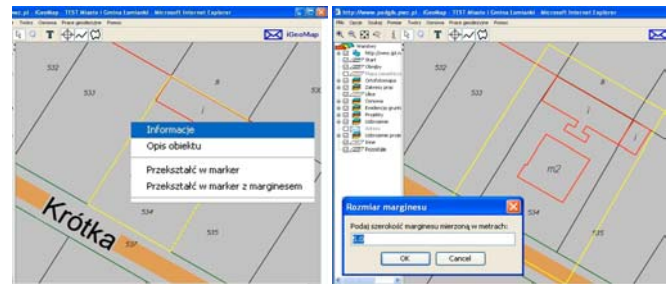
.pl - iGeoMap - TEST Miasto i Gmina Łomianki - Microsoft Internet Explorer

Tvorz Ocena Prace geodezyjne Pomoc

iGeoMap

532

533

Informacje

Opis obiektu

Przekształć w marker

Przekształć w marker z marginesem

Krótka

537

534

535

http://www.podgik.pwz.pl - iGeoMap - TEST Miasto i Gmina Łomianki - Microsoft Internet Explorer

Plik Opcje Szukaj Pomiar Twórz Ocena Prace geodezyjne Pomoc

iGeoMap

532

Warstwy

http://www.gis.n

Start

Obręby

Ortofotomapa

Zakresy prac

Ulice

Osnowa

Ewidencja gruntów

Projekty

Uzbrojenie

Adresy

Uzbrojenie prac

Inne

Rozmiar marginesu

Podaj szerokość marginesu mierzoną w metrach:

OK

Cancel

m2

534

535